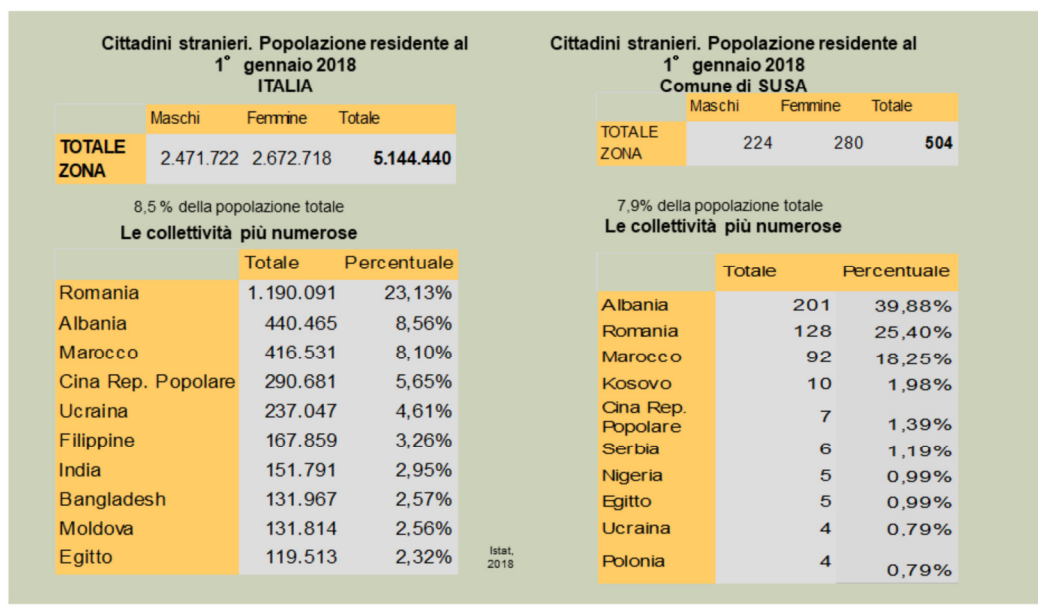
Cittadini stranieri. Popolazione residente al 1° gennaio 2018
ITALIA

| | Maschi | Femmine | Totale |
|---|---|---|---|
| TOTALE ZONA | 2.471.722 | 2.672.718 | 5.144.440 |

8,5 % della popolazione totale

Le collettività più numerose

| | Totale | Percentuale |
|---|---|---|
| Romania | 1.190.091 | 23,13% |
| Albania | 440.465 | 8,56% |
| Marocco | 416.531 | 8,10% |
| Cina Rep. Popolare | 290.681 | 5,65% |
| Ucraina | 237.047 | 4,61% |
| Filippine | 167.859 | 3,26% |
| India | 151.791 | 2,95% |
| Bangladesh | 131.967 | 2,57% |
| Moldova | 131.814 | 2,56% |
| Egitto | 119.513 | 2,32% |

Istat, 2018

Cittadini stranieri. Popolazione residente al 1° gennaio 2018
Comune di SUSA

| | Maschi | Femmine | Totale |
|---|---|---|---|
| TOTALE ZONA | 224 | 280 | 504 |

7,9% della popolazione totale

Le collettività più numerose

| | Totale | Percentuale |
|---|---|---|
| Albania | 201 | 39,88% |
| Romania | 128 | 25,40% |
| Marocco | 92 | 18,25% |
| Kosovo | 10 | 1,98% |
| Cina Rep. Popolare | 7 | 1,39% |
| Serbia | 6 | 1,19% |
| Nigeria | 5 | 0,99% |
| Egitto | 5 | 0,99% |
| Ucraina | 4 | 0.79% |
| Polonia | 4 | 0,79% |